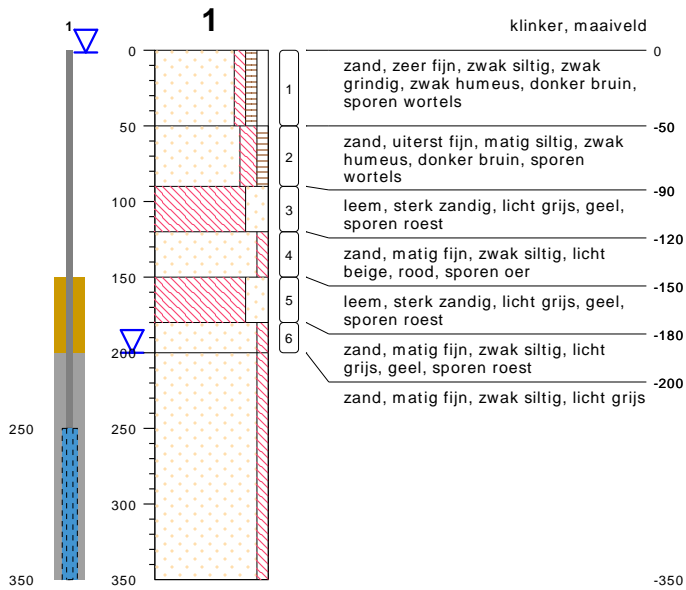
1

1

klinker, maaiveld

0
50
100
150
200
250
300
350

250
350

1
2
3
4
5
6

zand, zeer fijn, zwak siltig, zwak grindig, zwak humeus, donker bruin, sporen wortels

zand, uiterst fijn, matig siltig, zwak humeus, donker bruin, sporen wortels

leem, sterk zandig, licht grijs, geel, sporen roest

zand, matig fijn, zwak siltig, licht beige, rood, sporen oer

leem, sterk zandig, licht grijs, geel, sporen roest

zand, matig fijn, zwak siltig, licht grijs, geel, sporen roest

zand, matig fijn, zwak siltig, licht grijs

0
-50
-90
-120
-150
-180
-200
-350